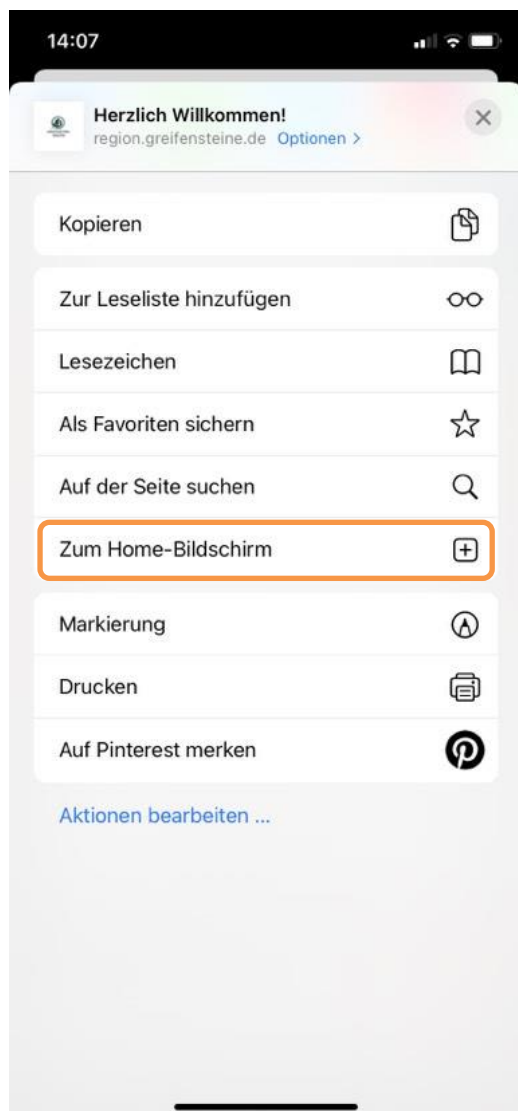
14:07

Herzlich Willkommen!
region.greifensteine.de Optionen >

Kopieren

Zur Leseliste hinzufügen

Lesezeichen

Als Favoriten sichern

Auf der Seite suchen

Zum Home-Bildschirm

Markierung

Drucken

Auf Pinterest merken

Aktionen bearbeiten ...